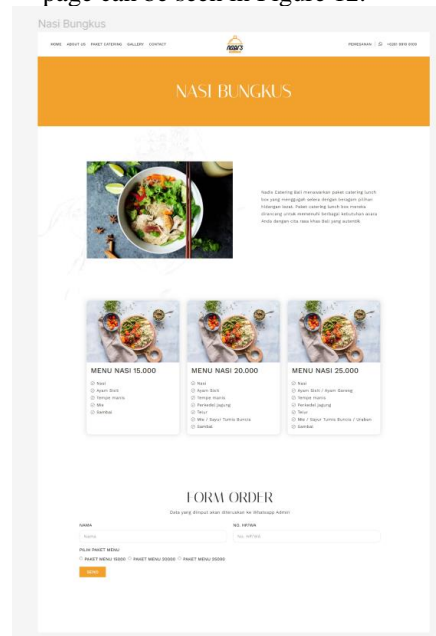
page can be seen in Figure 12.

Nasi Bungkus

HOME ABOUT US PAKET CATERING GALLERY CONTACT

nadi's

PEMESANAN | +62 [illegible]

NASI BUNGKUS

Nadis Catering Bali menawarkan paket catering lunch box yang menggugah selera dengan beragam pilihan hidangan lezat. Paket catering lunch box mereka dirancang untuk memenuhi berbagai kebutuhan acara Anda dengan cita rasa khas Bali yang autentik.

MENU NASI 15.000
Nasi
Ayam Bok
Tempe manis
Mie
Sambal

MENU NASI 20.000
Nasi
Ayam Bok
Tempe manis
Perkedel Jagung
Telur
Mie / Sayur Tumis Buncis
Sambal

MENU NASI 25.000
Nasi
Ayam Bok / Ayam Bareng
Tempe manis
Perkedel Jagung
Telur
Mie / Sayur Tumis Buncis / Urab
Sambal

FORM ORDER

Data yang diinput akan diteruskan ke Whatsapp Admin

NAMA
Nama

NO. HP/WA
No. HP/WA

PILIH PAKET MENU
PAKET MENU 15000 PAKET MENU 20000 PAKET MENU 25000

KIRIM